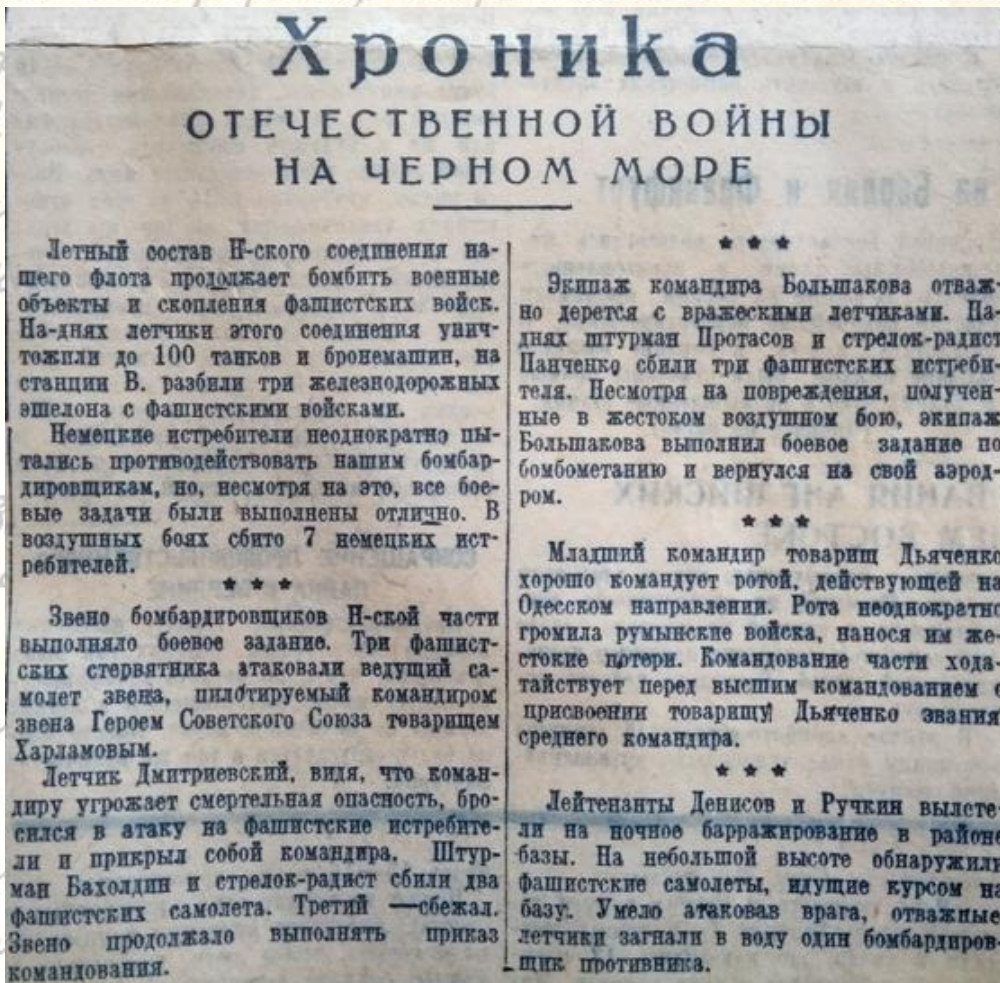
Хроника
ОТЕЧЕСТВЕННОЙ ВОЙНЫ НА ЧЕРНОМ МОРЕ

Летный состав Н-ского соединения нашего флота продолжает бомбить военные объекты и скопления фашистских войск. На-днях летчики этого соединения уничтожили до 100 танков и бронемашин, на станции В. разбили три железнодорожных эшелона с фашистскими войсками.

Немецкие истребители неоднократно пытались противодействовать нашим бомбардировщикам, но, несмотря на это, все боевые задачи были выполнены отлично. В воздушных боях сбито 7 немецких истребителей.

* * *

Звено бомбардировщиков Н-ской части выполняло боевое задание. Три фашистских стервятника атаковали ведущий самолет звена, пилотируемый командиром звена Героем Советского Союза товарищем Харламовым.

Летчик Дмитриевский, видя, что командиру угрожает смертельная опасность, бросился в атаку на фашистские истребители и прикрыл собой командира. Штурман Бахолдин и стрелок-радист сбили два фашистских самолета. Третий —сбежал. Звено продолжало выполнять приказ командования.

* * *

Экипаж командира Большакова отважно дерется с вражескими летчиками. На-днях штурман Протасов и стрелок-радист Панченко сбили три фашистских истребителя. Несмотря на повреждения, полученные в жестоком воздушном бою, экипаж Большакова выполнил боевое задание по бомбометанию и вернулся на свой аэродром.

* * *

Младший командир товарищ Дьяченко хорошо командует ротой, действующей на Одесском направлении. Рота неоднократно громила румынские войска, нанося им жестокие потери. Командование части ходатайствует перед высшим командованием о присвоении товарищу Дьяченко звания среднего командира.

* * *

Лейтенанты Денисов и Ручкин вылетели на ночное барражирование в районе базы. На небольшой высоте обнаружили фашистские самолеты, идущие курсом на базу. Умело атаковав врага, отважные летчики загнали в воду один бомбардировщик противника.